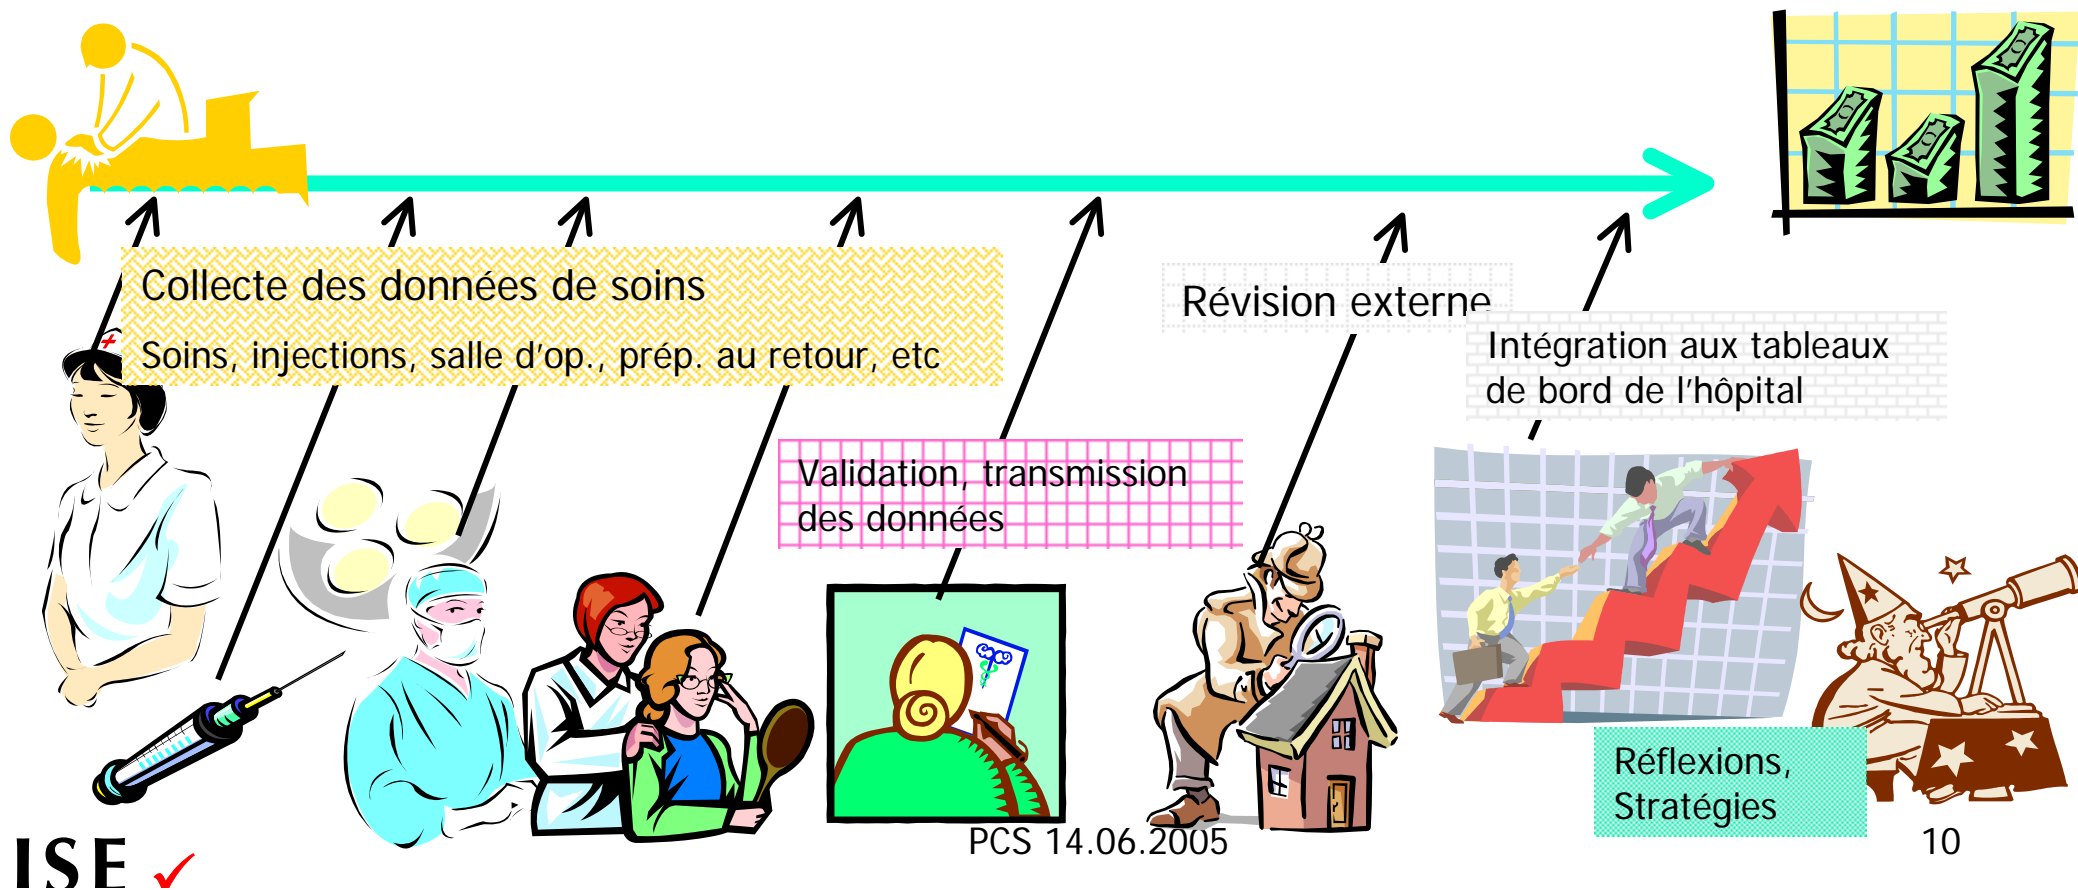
Collecte des données de soins

Soins, injections, salle d'op., prép. au retour, etc

Révision externe

Intégration aux tableaux de bord de l'hôpital

Validation, transmission des données

Réflexions, Stratégies

ISE

PCS 14.06.2005

10